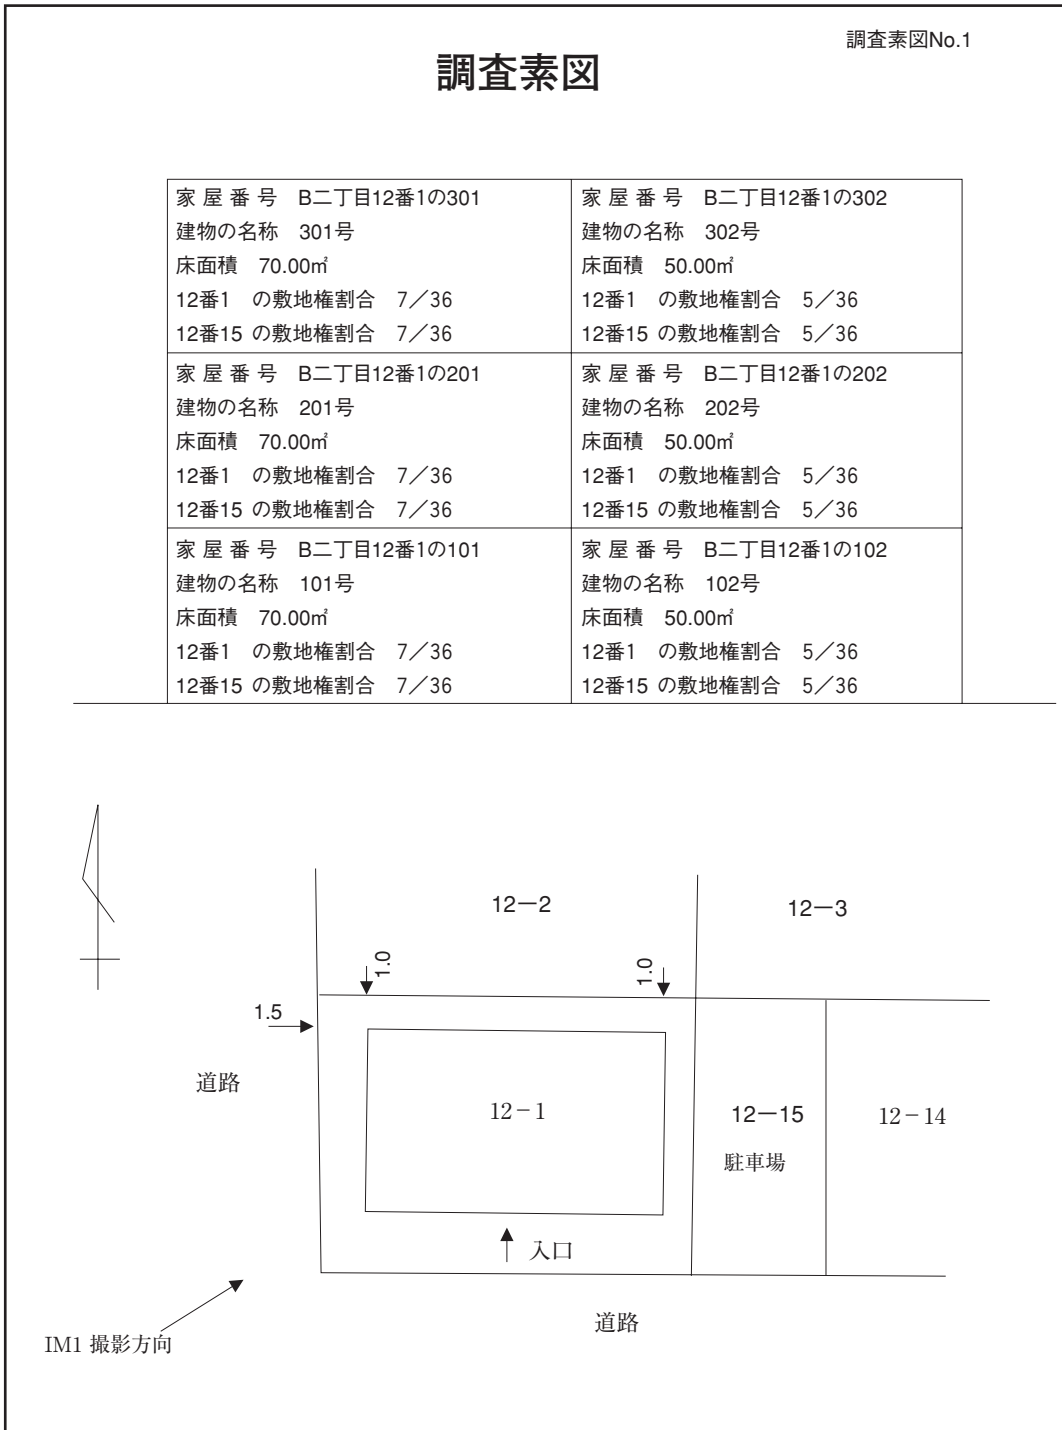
調査素図No.1

調査素図

| 家屋番号 B二丁目12番1の301<br>建物の名称 301号<br>床面積 70.00㎡<br>12番1 の敷地権割合 7／36<br>12番15 の敷地権割合 7／36 | 家屋番号 B二丁目12番1の302<br>建物の名称 302号<br>床面積 50.00㎡<br>12番1 の敷地権割合 5／36<br>12番15 の敷地権割合 5／36 |
|---|---|
| 家屋番号 B二丁目12番1の201<br>建物の名称 201号<br>床面積 70.00㎡<br>12番1 の敷地権割合 7／36<br>12番15 の敷地権割合 7／36 | 家屋番号 B二丁目12番1の202<br>建物の名称 202号<br>床面積 50.00㎡<br>12番1 の敷地権割合 5／36<br>12番15 の敷地権割合 5／36 |
| 家屋番号 B二丁目12番1の101<br>建物の名称 101号<br>床面積 70.00㎡<br>12番1 の敷地権割合 7／36<br>12番15 の敷地権割合 7／36 | 家屋番号 B二丁目12番1の102<br>建物の名称 102号<br>床面積 50.00㎡<br>12番1 の敷地権割合 5／36<br>12番15 の敷地権割合 5／36 |

12−2
12−3
1.0
1.0
1.5
道路
12−1
12−15
駐車場
12−14
入口
道路
IM1 撮影方向